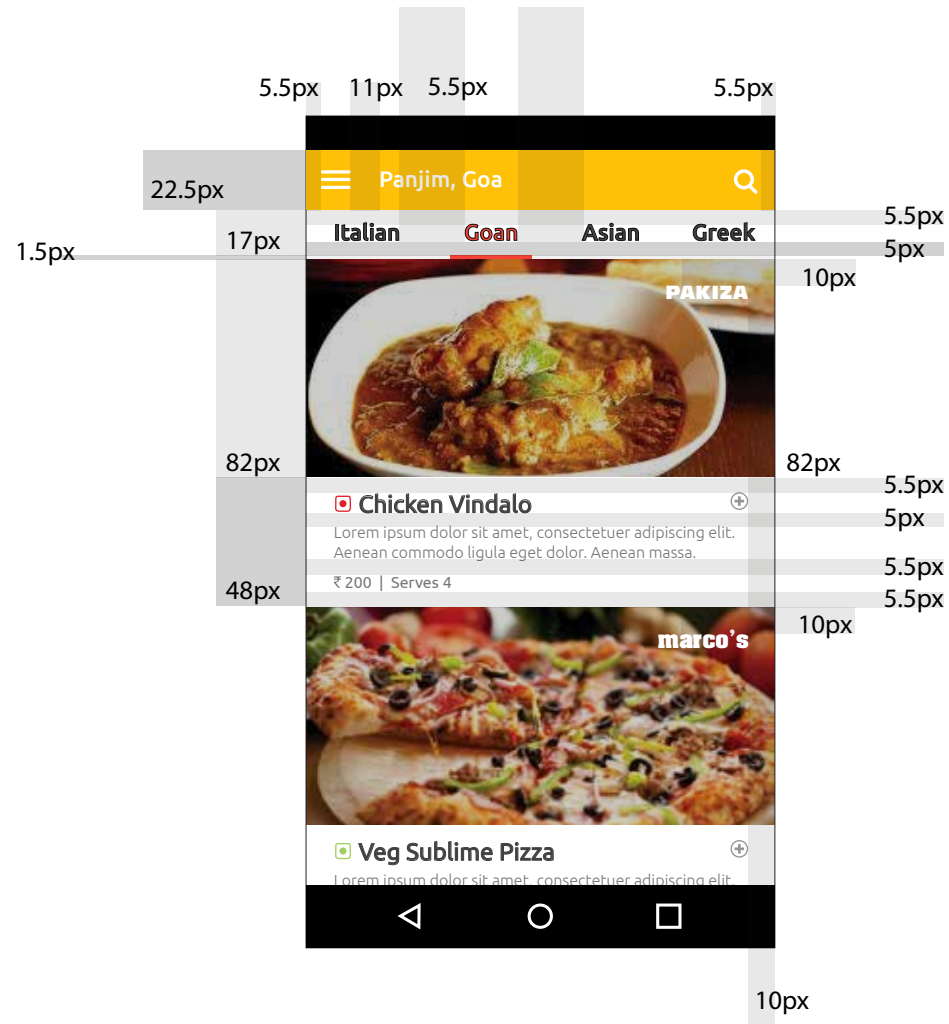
5.5px 11px 5.5px 5.5px

22.5px

Panjim, Goa

17px

Italian Goan Asian Greek

5.5px

1.5px

5px

10px

PAKIZA

82px

82px

5.5px

Chicken Vindalo

5px

Lorem ipsum dolor sit amet, consectetuer adipiscing elit. Aenean commodo ligula eget dolor. Aenean massa.

5.5px

48px

₹200 | Serves 4

5.5px

10px

marco's

Veg Sublime Pizza

Lorem ipsum dolor sit amet, consectetuer adipiscing elit.

10px